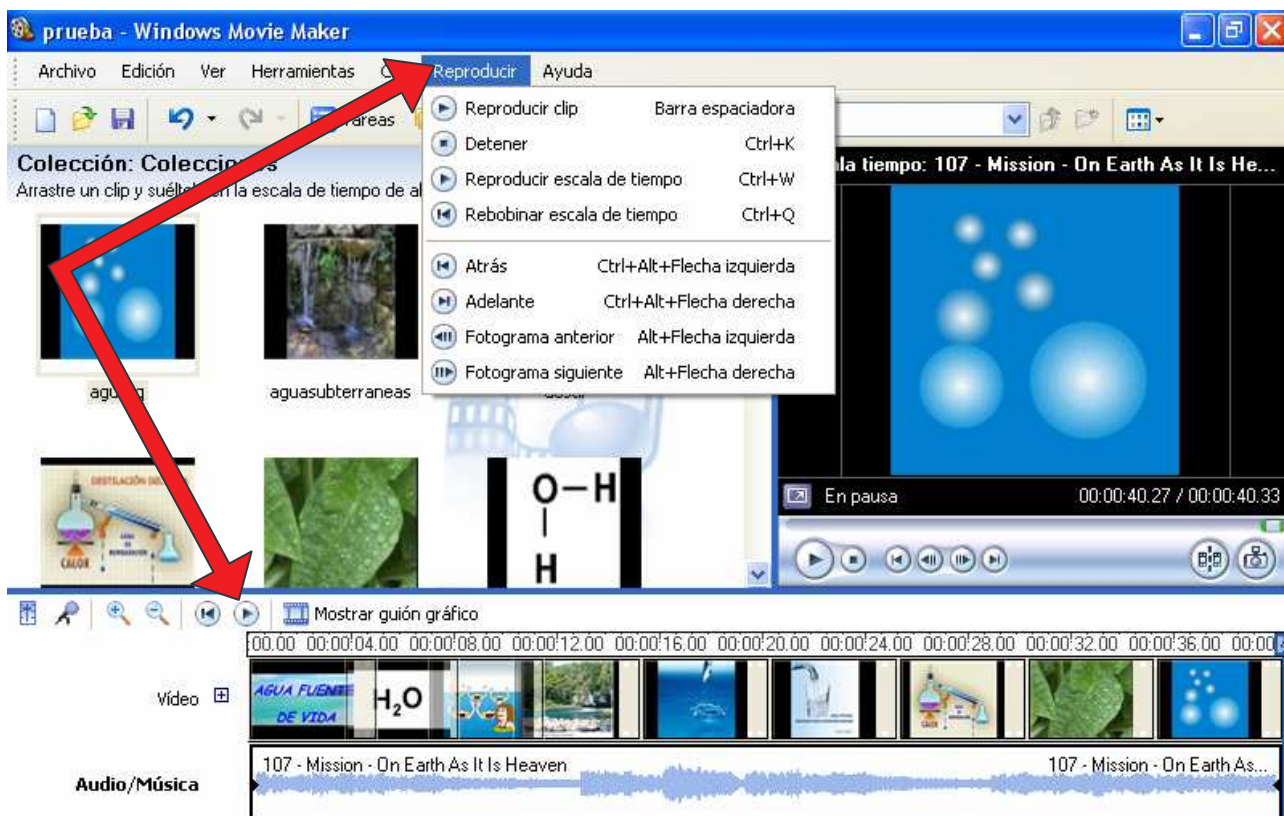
prueba - Windows Movie Maker

Archivo Edición Ver Herramientas C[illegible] Reproducir Ayuda

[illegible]areas

Colección: Coleccio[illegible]s
Arrastre un clip y suélt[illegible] en la escala de tiempo de al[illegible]

Reproducir clip Barra espaciadora
Detener Ctrl+K
Reproducir escala de tiempo Ctrl+W
Rebobinar escala de tiempo Ctrl+Q
Atrás Ctrl+Alt+Flecha izquierda
Adelante Ctrl+Alt+Flecha derecha
Fotograma anterior Alt+Flecha izquierda
Fotograma siguiente Alt+Flecha derecha

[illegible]la tiempo: 107 - Mission - On Earth As It Is He...

agu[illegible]g aguasubterraneas

DESTILACIÓN DE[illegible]
CALOR

O—H
|
H

En pausa 00:00:40.27 / 00:00:40.33

Mostrar guión gráfico

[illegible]00.00 00:00:04.00 00:00:08.00 00:00:12.00 00:00:16.00 00:00:20.00 00:00:24.00 00:00:28.00 00:00:32.00 00:00:36.00 00:00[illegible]

Vídeo
AGUA FUENTE DE VIDA
$H_2O$

Audio/Música
107 - Mission - On Earth As It Is Heaven
107 - Mission - On Earth As...